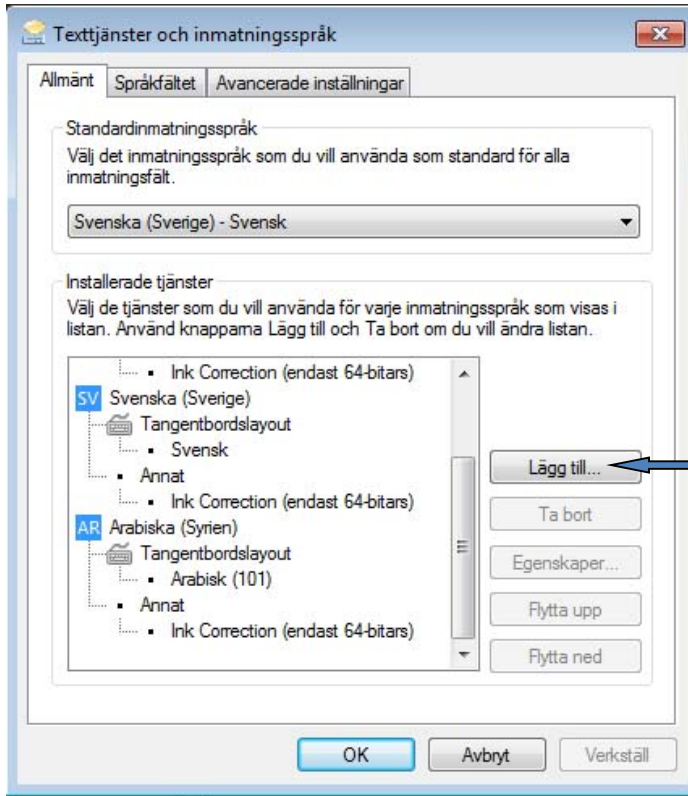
Texttjänster och inmatningsspråk

Allmänt | Språkfältet | Avancerade inställningar

Standardinmatningsspråk
Välj det inmatningsspråk som du vill använda som standard för alla inmatningsfält.

Svenska (Sverige) - Svensk

Installerade tjänster
Välj de tjänster som du vill använda för varje inmatningsspråk som visas i listan. Använd knapparna Lägg till och Ta bort om du vill ändra listan.

Ink Correction (endast 64-bitars)
SV Svenska (Sverige)
Tangentbordslayout
Svensk
Annat
Ink Correction (endast 64-bitars)
AR Arabiska (Syrien)
Tangentbordslayout
Arabisk (101)
Annat
Ink Correction (endast 64-bitars)

Lägg till...
Ta bort
Egenskaper...
Flytta upp
Flytta ned

OK
Avbryt
Verkställ